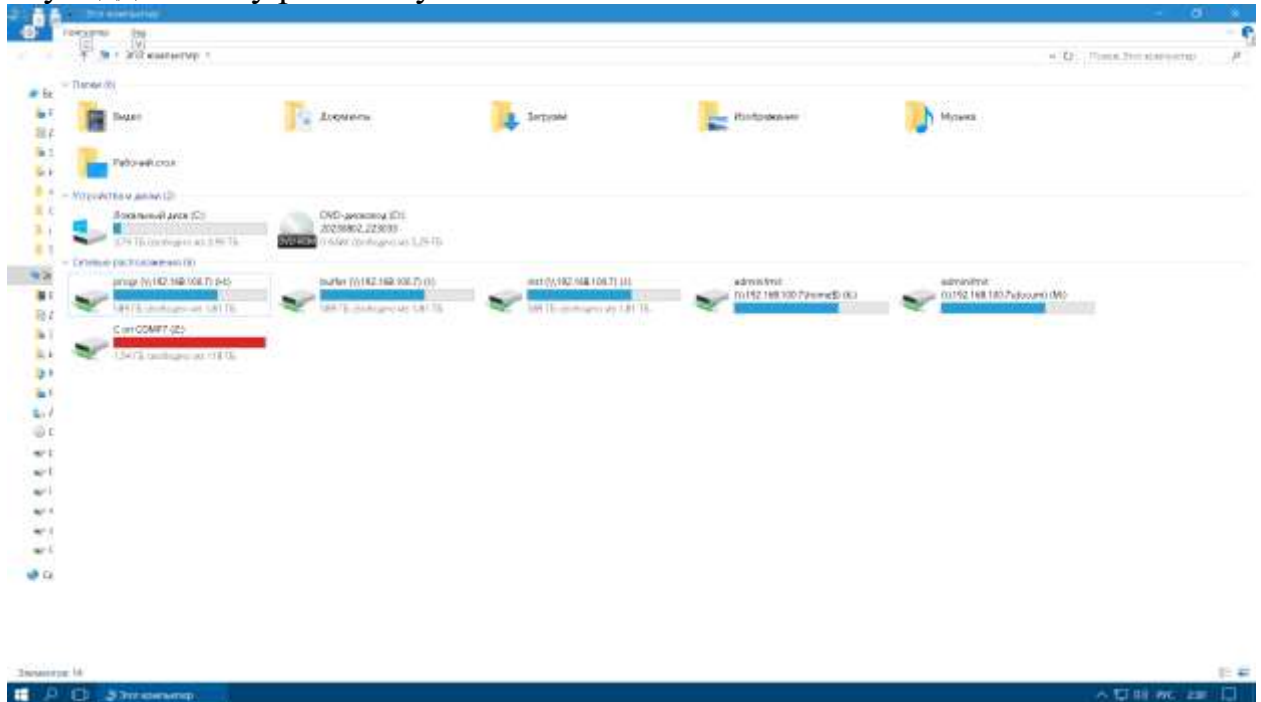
Этот компьютер
Компьютер Вид
Этот компьютер
Поиск: Этот компьютер
Папки (6)
Видео
Документы
Загрузки
Изображения
Музыка
Рабочий стол
Устройства и диски (2)
Локальный диск (C:)
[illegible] ТБ свободно из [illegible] ТБ
DVD-дисковод (D:)
20230802_223035
0 байт свободно из 5,29 ГБ
DVD-ROM
Сетевые расположения (6)
prog (\\192.168.100.7) (H:)
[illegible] ТБ свободно из 1,81 ТБ
buffer (\\192.168.100.7) (I:)
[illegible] ТБ свободно из 1,81 ТБ
mnt (\\192.168.100.7) (J:)
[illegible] ТБ свободно из 1,81 ТБ
admin/mnt (\\192.168.100.7\home$) (K:)
admin/mnt (\\192.168.100.7\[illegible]) (M:)
C on COMP7 (Z:)
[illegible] ГБ свободно из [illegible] ГБ
Элементов: 14
Этот компьютер
РУС